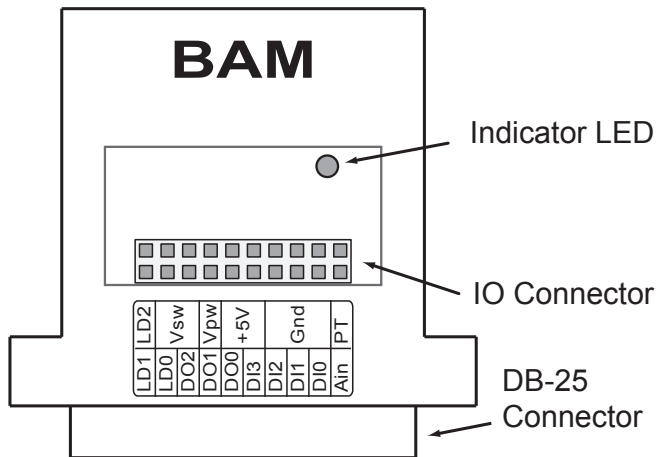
BAM

Indicator LED

IO Connector

| LD2 | Vsw | Vpw | +5V | Gnd | PT |
|---|---|---|---|---|---|

| LD1 | LD0 | DO2 | DO1 | DO0 | DI3 | DI2 | DI1 | DI0 | Ain |
|---|---|---|---|---|---|---|---|---|---|

DB-25 Connector